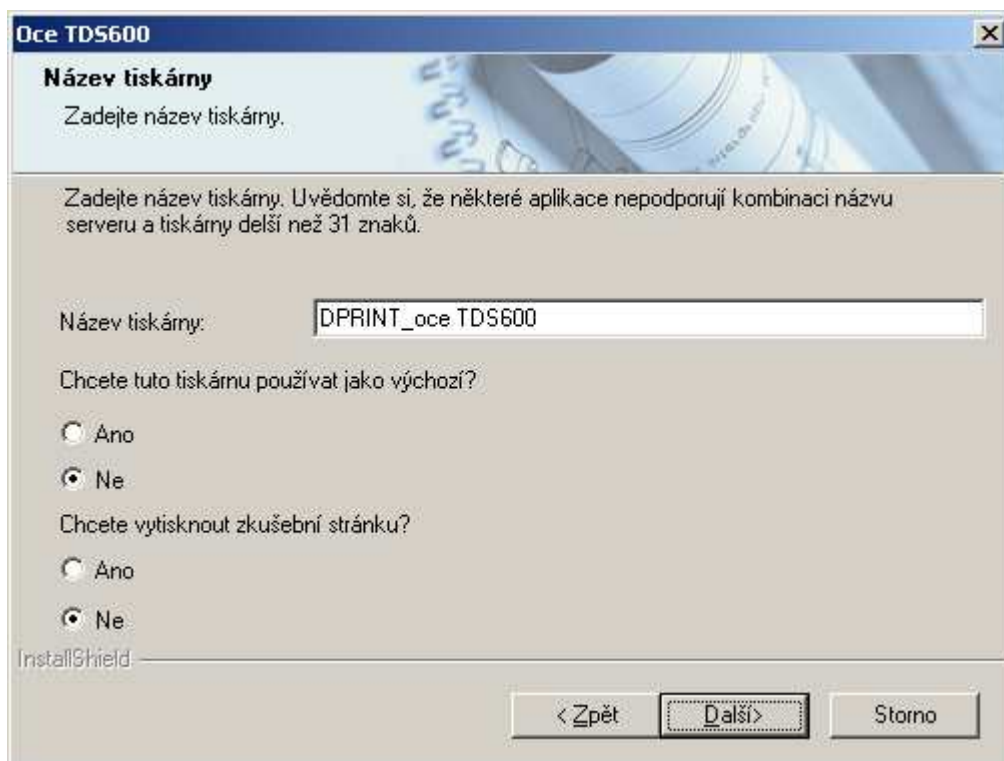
Oce TDS600

Název tiskárny

Zadejte název tiskárny.

Zadejte název tiskárny. Uvědomte si, že některé aplikace nepodporují kombinaci názvu serveru a tiskárny delší než 31 znaků.

Název tiskárny: DPRINT_oce TDS600

Chcete tuto tiskárnu používat jako výchozí?

Ano

Ne

Chcete vytisknout zkušební stránku?

Ano

Ne

InstallShield

< Zpět

Další>

Storno